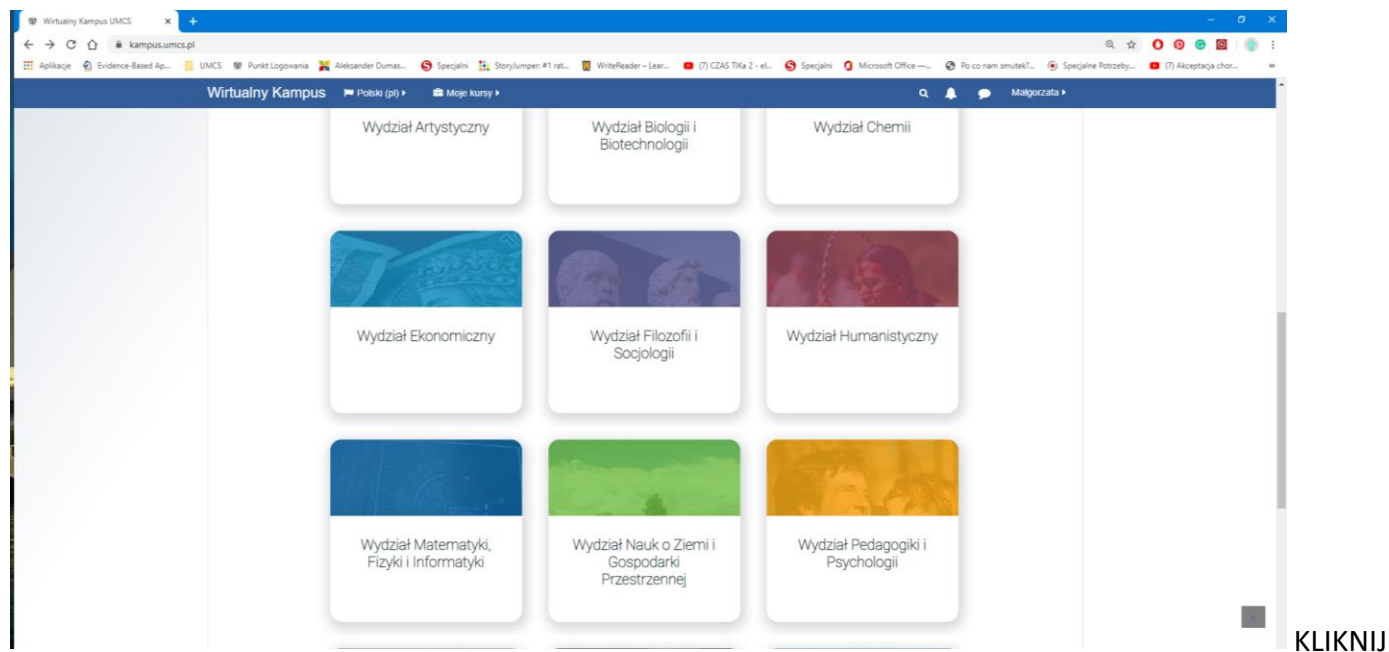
Wirtualny Kampus UMCS

kampus.umcs.pl

Aplikacje Evidence-Based Ap... UMCS Punkt Logowania Aleksander Dumas... Specjalni StoryJumper: #1 rat... WriteReader – Lear... (7) CZAS TIKa 2 - el... Specjalni Microsoft Office —... Po co nam smutek?... Specjalne Potrzeby... (7) Akceptacja chor...

Wirtualny Kampus Polski (pl) Moje kursy Małgorzata

Wydział Artystyczny

Wydział Biologii i Biotechnologii

Wydział Chemii

Wydział Ekonomiczny

Wydział Filozofii i Socjologii

Wydział Humanistyczny

Wydział Matematyki, Fizyki i Informatyki

Wydział Nauk o Ziemi i Gospodarki Przestrzennej

Wydział Pedagogiki i Psychologii

KLIKNIJ